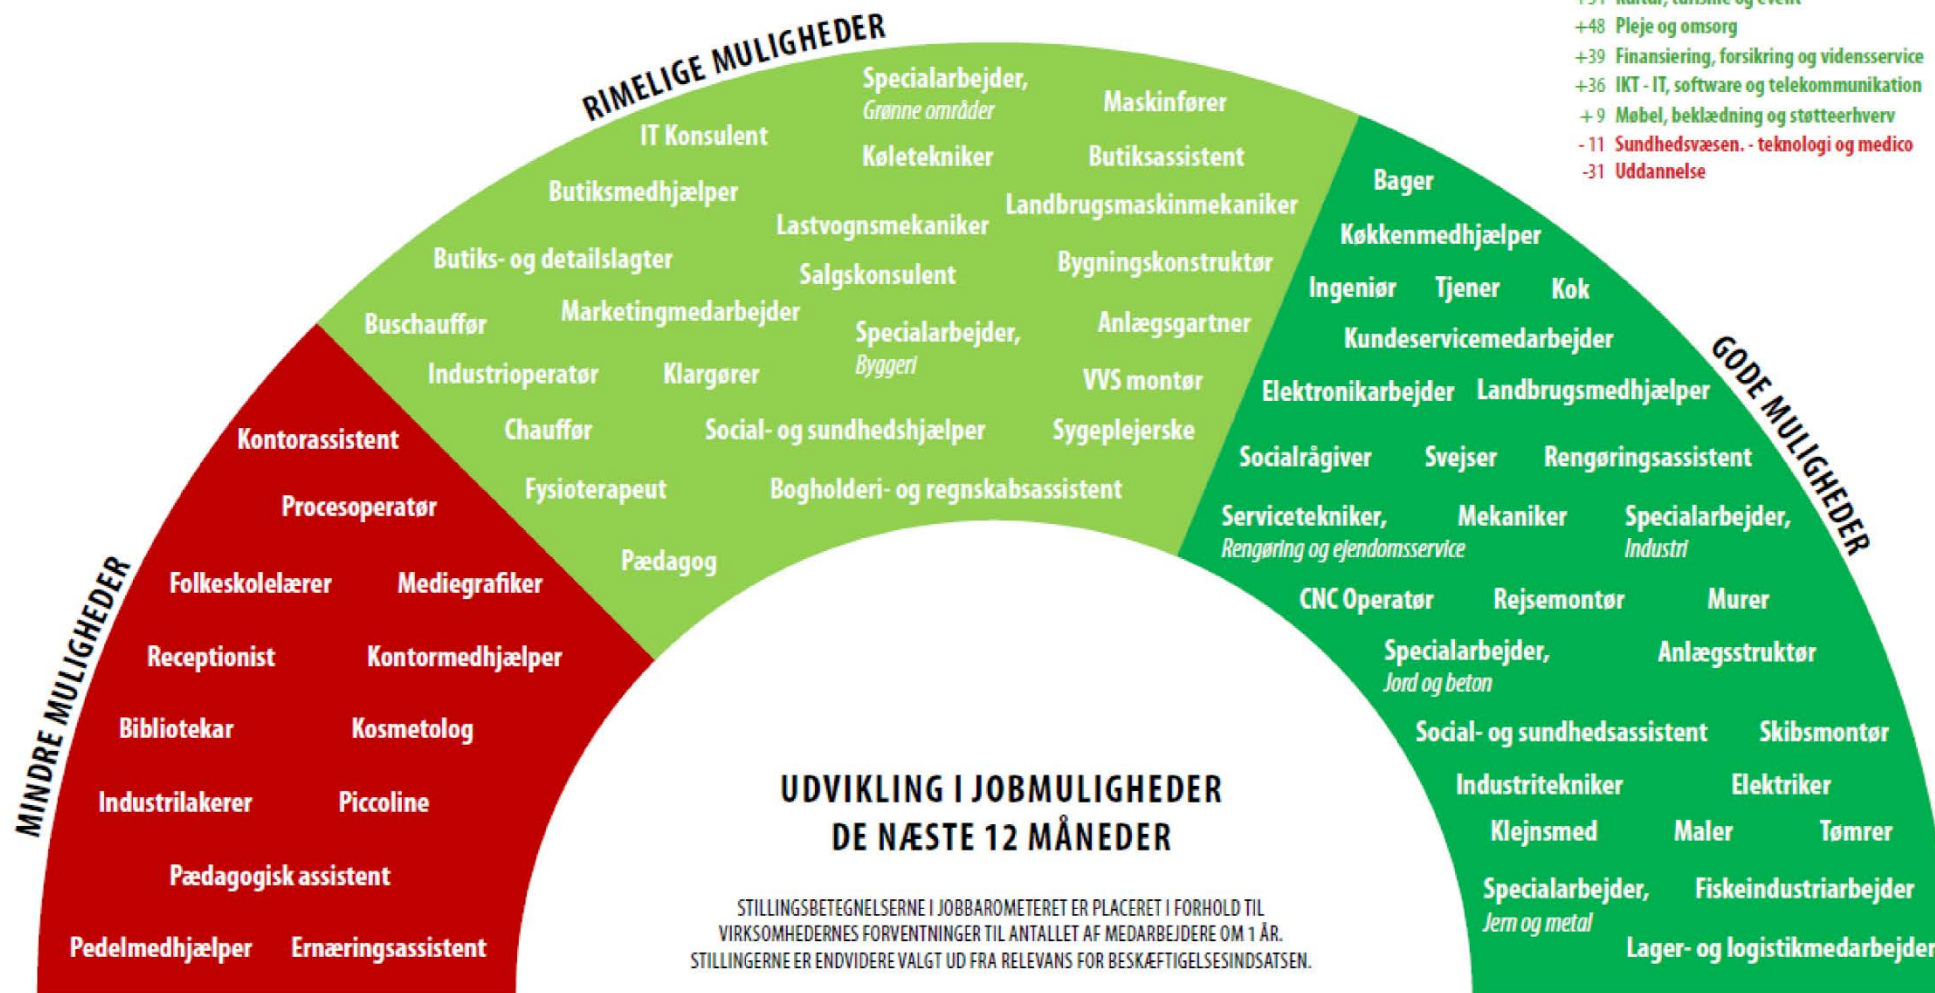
+48 Pleje og omsorg
+39 Finansiering, forsikring og vidensservice
+36 IKT - IT, software og telekommunikation
+9 Møbel, beklædning og støtteerhverv
-11 Sundhedsvæsen. - teknologi og medico
-31 Uddannelse

RIMELIGE MULIGHEDER

Specialarbejder, Grønne områder
Maskinfører
IT Konsulent
Køletekniker
Butiksassistent
Butiksmedhjælper
Lastvognsmekaniker
Landbrugsmaskinmekaniker
Butiks- og detailslagter
Salgskonsulent
Bygningskonstruktør
Buschauffør
Marketingmedarbejder
Specialarbejder, Byggeri
Anlægsgartner
Industrioperatør
Klargører
VVS montør
Chauffør
Social- og sundhedshjælper
Sygeplejerske
Fysioterapeut
Bogholderi- og regnskabsassistent
Pædagog

GODE MULIGHEDER

Bager
Køkkenmedhjælper
Ingeniør
Tjener
Kok
Kundeservicemedarbejder
Elektronikarbejder
Landbrugsmedhjælper
Socialrågiver
Svejser
Rengøringsassistent
Servicetekniker, Rengøring og ejendomsservice
Mekaniker
Specialarbejder, Industri
CNC Operatør
Rejsemontør
Murer
Specialarbejder, Jord og beton
Anlægsstruktør
Social- og sundhedsassistent
Skibsmontør
Industritekniker
Elektriker
Klejnsmed
Maler
Tømrer
Specialarbejder, Jern og metal
Fiskeindustriarbejder
Lager- og logistikmedarbejder

MINDRE MULIGHEDER

Kontorassistent
Procesoperatør
Folkeskolelærer
Mediegrafiker
Receptionist
Kontormedhjælper
Bibliotekar
Kosmetolog
Industrilakerer
Piccoline
Pædagogisk assistent
Pedelmedhjælper
Ernæringsassistent

UDVIKLING I JOBMULIGHEDER
DE NÆSTE 12 MÅNEDER

STILLINGSBETEGNELSERNE I JOBBAROMETERET ER PLACERET I FORHOLD TIL VIRKSOMHEDERNES FORVENTNINGER TIL ANTALLET AF MEDARBEJDERE OM 1 ÅR. STILLINGERNE ER ENDVIDERE VALGT UD FRA RELEVANS FOR BESKÆFTIGELSESINDSATSEN.